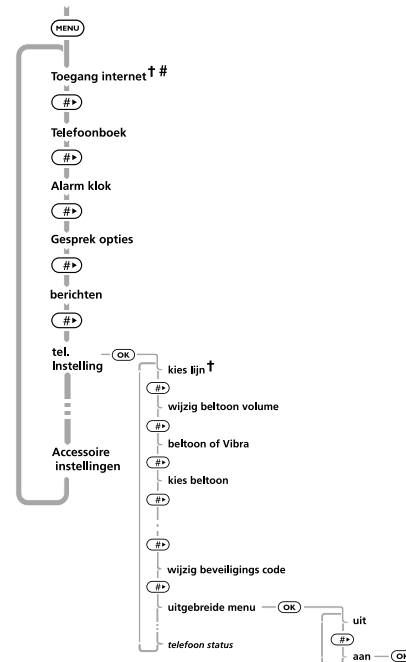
MENU

Toegang internet † #

#▸

Telefoonboek

#▸

Alarm klok

#▸

Gesprek opties

#▸

berichten

#▸

tel. Instelling

OK

kies lijn †

#▸

wijzig beltoon volume

#▸

beltoon of Vibra

#▸

kies beltoon

#▸

#▸

wijzig beveiligings code

#▸

uitgebreide menu

OK

uit

#▸

aan

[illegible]

telefoon status

Accessoire instellingen